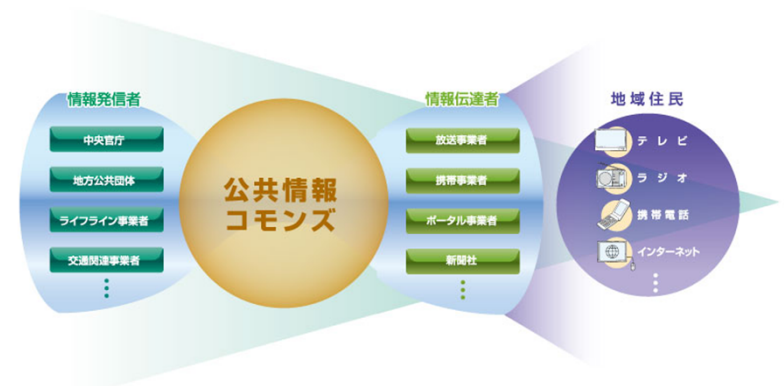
情報発信者

中央官庁

地方公共団体

ライフライン事業者

交通関連事業者

⋮

公共情報
コモンズ

情報伝達者

放送事業者

携帯事業者

ポータル事業者

新聞社

⋮

地域住民

テレビ

ラジオ

携帯電話

インターネット

⋮